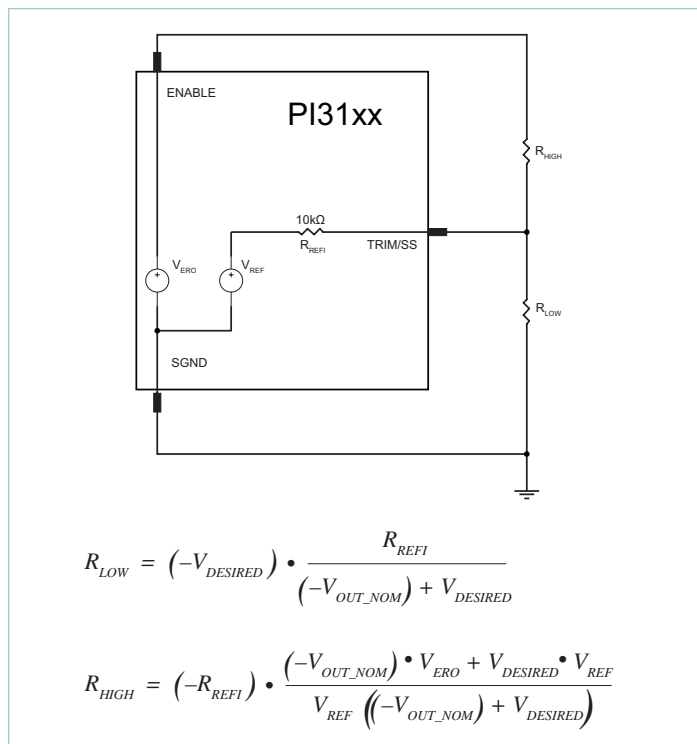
ENABLE

PI31xx

$R_{HIGH}$

10kΩ

$R_{REFI}$

TRIM/SS

$V_{ERO}$

$V_{REF}$

$R_{LOW}$

SGND

$R_{LOW} = \left(-V_{DESIRED}\right) \bullet \frac{R_{REFI}}{\left(-V_{OUT\_NOM}\right) + V_{DESIRED}}$

$R_{HIGH} = \left(-R_{REFI}\right) \bullet \frac{\left(-V_{OUT\_NOM}\right) \bullet V_{ERO} + V_{DESIRED} \bullet V_{REF}}{V_{REF}\left(\left(-V_{OUT\_NOM}\right) + V_{DESIRED}\right)}$